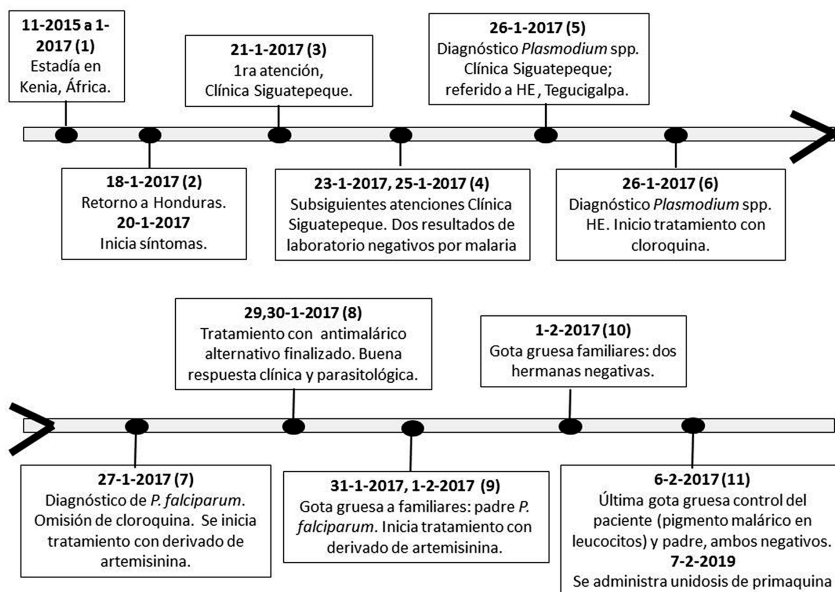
11-2015 a 1-2017 (1)
Estadía en Kenia, África.

21-1-2017 (3)
1ra atención, Clínica Siguatepeque.

26-1-2017 (5)
Diagnóstico *Plasmodium* spp. Clínica Siguatepeque; referido a HE, Tegucigalpa.

18-1-2017 (2)
Retorno a Honduras.
20-1-2017
Inicia síntomas.

23-1-2017, 25-1-2017 (4)
Subsiguientes atenciones Clínica Siguatepeque. Dos resultados de laboratorio negativos por malaria

26-1-2017 (6)
Diagnóstico *Plasmodium* spp. HE. Inicio tratamiento con cloroquina.

29,30-1-2017 (8)
Tratamiento con antimalárico alternativo finalizado. Buena respuesta clínica y parasitológica.

1-2-2017 (10)
Gota gruesa familiares: dos hermanas negativas.

27-1-2017 (7)
Diagnóstico de *P. falciparum*. Omisión de cloroquina. Se inicia tratamiento con derivado de artemisinina.

31-1-2017, 1-2-2017 (9)
Gota gruesa a familiares: padre *P. falciparum*. Inicia tratamiento con derivado de artemisinina.

6-2-2017 (11)
Última gota gruesa control del paciente (pigmento malárico en leucocitos) y padre, ambos negativos.
7-2-2019
Se administra unidosis de primaquina